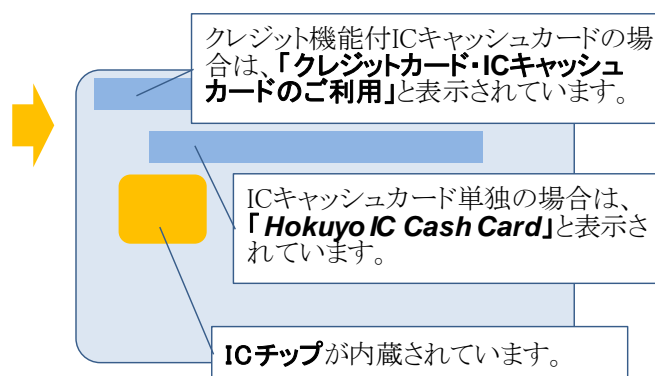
クレジット機能付ICキャッシュカードの場合は、「クレジットカード・ICキャッシュカードのご利用」と表示されています。

ICキャッシュカード単独の場合は、「Hokuyo IC Cash Card」と表示されています。

ICチップが内蔵されています。